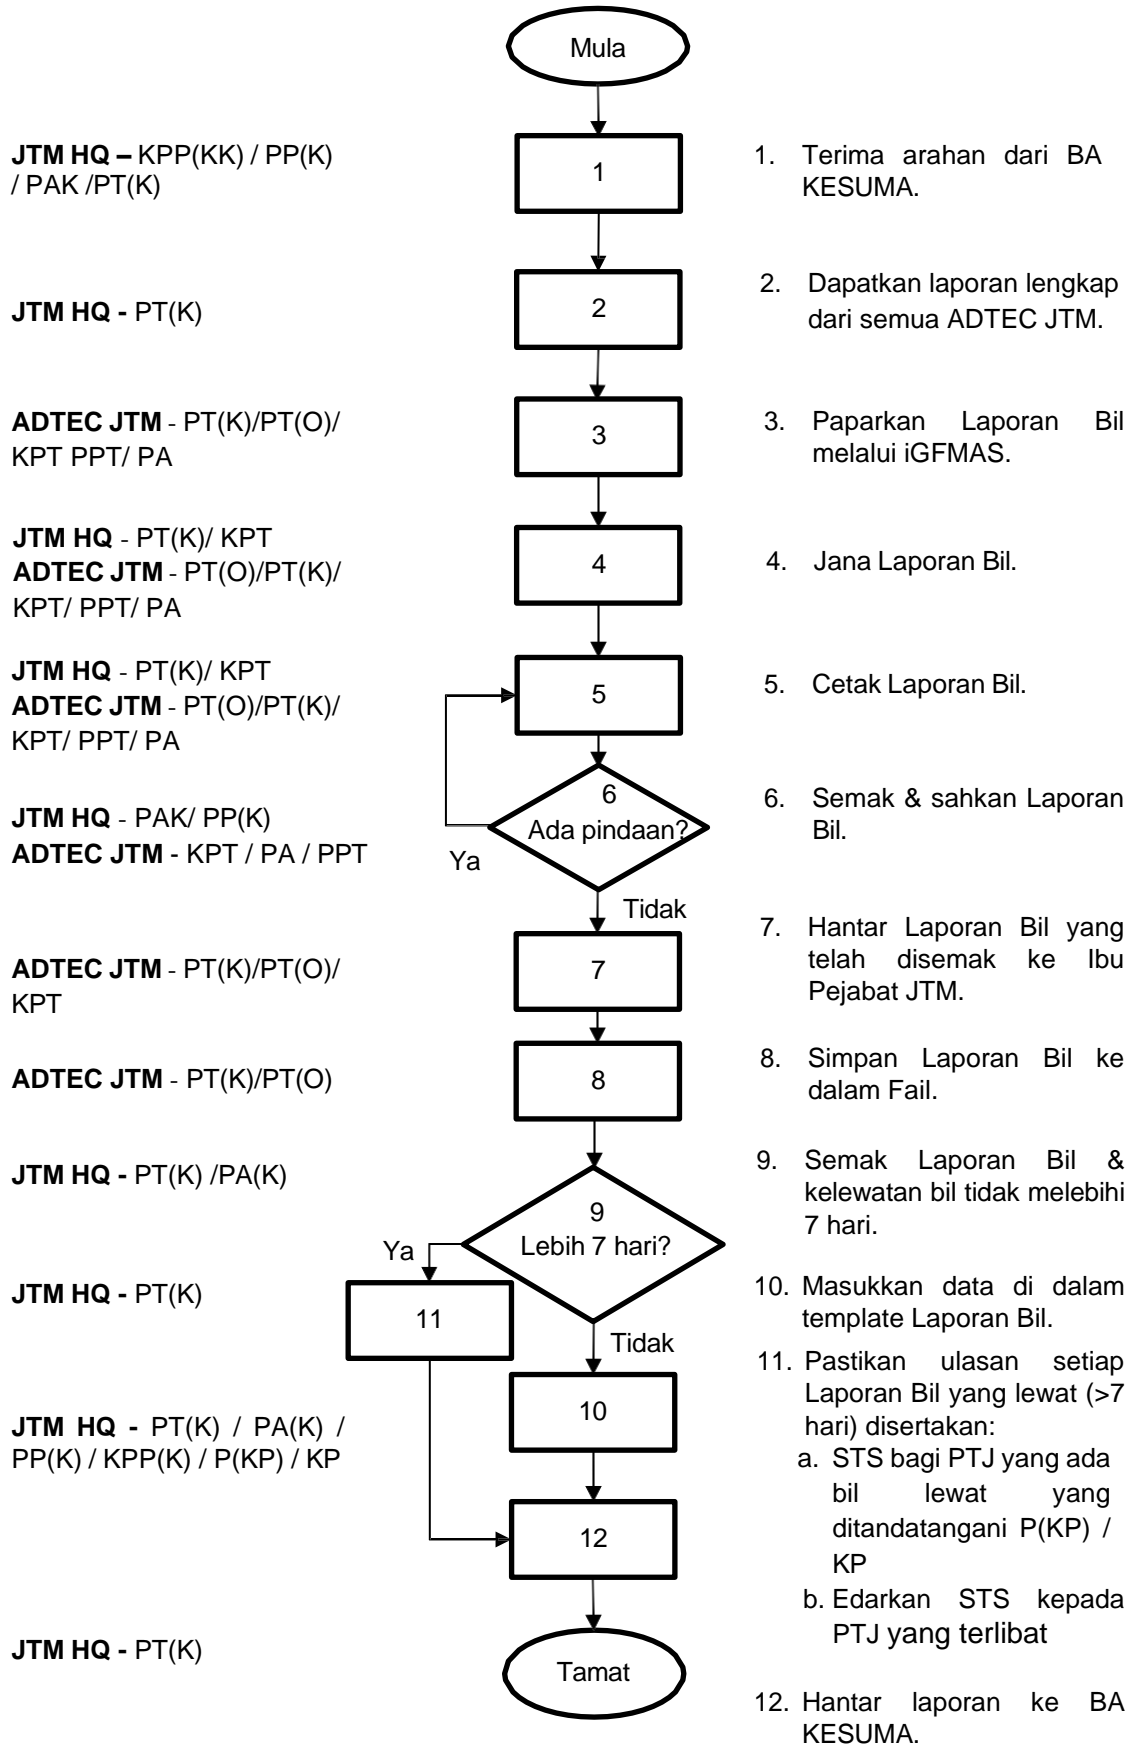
Mula

**JTM HQ –** KPP(KK) / PP(K) / PAK /PT(K)

1

1. Terima arahan dari BA KESUMA.

**JTM HQ -** PT(K)

2

2. Dapatkan laporan lengkap dari semua ADTEC JTM.

**ADTEC JTM** - PT(K)/PT(O)/ KPT PPT/ PA

3

3. Paparkan Laporan Bil melalui iGFMAS.

**JTM HQ** - PT(K)/ KPT
**ADTEC JTM** - PT(O)/PT(K)/ KPT/ PPT/ PA

4

4. Jana Laporan Bil.

**JTM HQ** - PT(K)/ KPT
**ADTEC JTM** - PT(O)/PT(K)/ KPT/ PPT/ PA

5

5. Cetak Laporan Bil.

**JTM HQ** - PAK/ PP(K)
**ADTEC JTM -** KPT / PA / PPT

6
Ada pindaan?

Ya

Tidak

6. Semak & sahkan Laporan Bil.

**ADTEC JTM** - PT(K)/PT(O)/ KPT

7

7. Hantar Laporan Bil yang telah disemak ke Ibu Pejabat JTM.

**ADTEC JTM** - PT(K)/PT(O)

8

8. Simpan Laporan Bil ke dalam Fail.

**JTM HQ -** PT(K) /PA(K)

9
Lebih 7 hari?

Ya

9. Semak Laporan Bil & kelewatan bil tidak melebihi 7 hari.

**JTM HQ -** PT(K)

11

Tidak

10. Masukkan data di dalam template Laporan Bil.

10

11. Pastikan ulasan setiap Laporan Bil yang lewat (>7 hari) disertakan:
a. STS bagi PTJ yang ada bil lewat yang ditandatangani P(KP) / KP
b. Edarkan STS kepada PTJ yang terlibat

**JTM HQ -** PT(K) / PA(K) / PP(K) / KPP(K) / P(KP) / KP

12

**JTM HQ -** PT(K)

Tamat

12. Hantar laporan ke BA KESUMA.